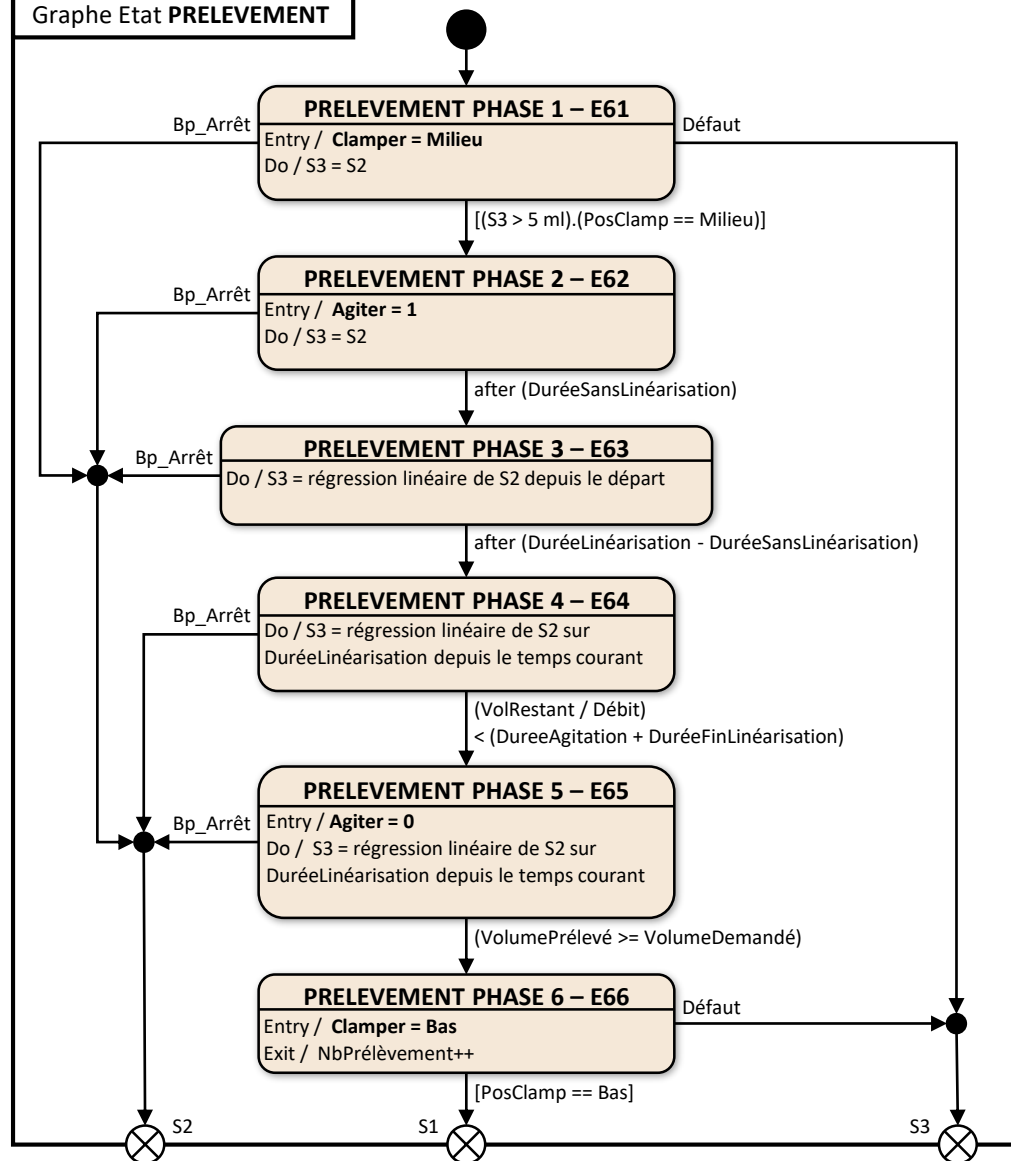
Graphe Etat **PRELEVEMENT**

**PRELEVEMENT PHASE 1 – E61**
Entry / **Clamper = Milieu**
Do / S3 = S2

Bp_Arrêt

Défaut

[(S3 > 5 ml).(PosClamp == Milieu)]

**PRELEVEMENT PHASE 2 – E62**
Entry / **Agiter = 1**
Do / S3 = S2

Bp_Arrêt

after (DuréeSansLinéarisation)

**PRELEVEMENT PHASE 3 – E63**
Do / S3 = régression linéaire de S2 depuis le départ

Bp_Arrêt

after (DuréeLinéarisation - DuréeSansLinéarisation)

**PRELEVEMENT PHASE 4 – E64**
Do / S3 = régression linéaire de S2 sur DuréeLinéarisation depuis le temps courant

Bp_Arrêt

(VolRestant / Débit) < (DureeAgitation + DuréeFinLinéarisation)

**PRELEVEMENT PHASE 5 – E65**
Entry / **Agiter = 0**
Do / S3 = régression linéaire de S2 sur DuréeLinéarisation depuis le temps courant

Bp_Arrêt

(VolumePrélevé >= VolumeDemandé)

**PRELEVEMENT PHASE 6 – E66**
Entry / **Clamper = Bas**
Exit / NbPrélèvement++

Défaut

[PosClamp == Bas]

S2

S1

S3